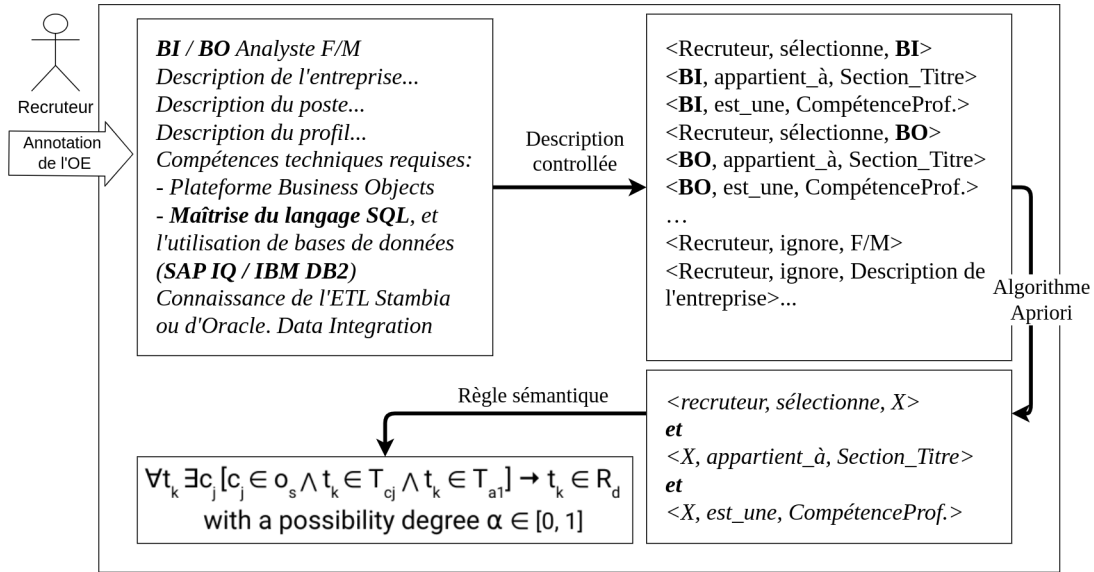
Recruteur

Annotation de l'OE

BI / BO Analyste F/M
Description de l'entreprise...
Description du poste...
Description du profil...
Compétences techniques requises:
- Plateforme Business Objects
- Maîtrise du langage SQL, et l'utilisation de bases de données (SAP IQ / IBM DB2)
Connaissance de l'ETL Stambia ou d'Oracle. Data Integration

Description controllée

<Recruteur, sélectionne, BI>
<BI, appartient_à, Section_Titre>
<BI, est_une, CompétenceProf.>
<Recruteur, sélectionne, BO>
<BO, appartient_à, Section_Titre>
<BO, est_une, CompétenceProf.>
…
<Recruteur, ignore, F/M>
<Recruteur, ignore, Description de l'entreprise>...

Algorithme Apriori

<recruteur, sélectionne, X>
et
<X, appartient_à, Section_Titre>
et
<X, est_une, CompétenceProf.>

Règle sémantique

$\forall t_k \exists c_j [c_j \in o_s \wedge t_k \in T_{cj} \wedge t_k \in T_{a1}] \rightarrow t_k \in R_d$
with a possibility degree $\alpha \in [0, 1]$